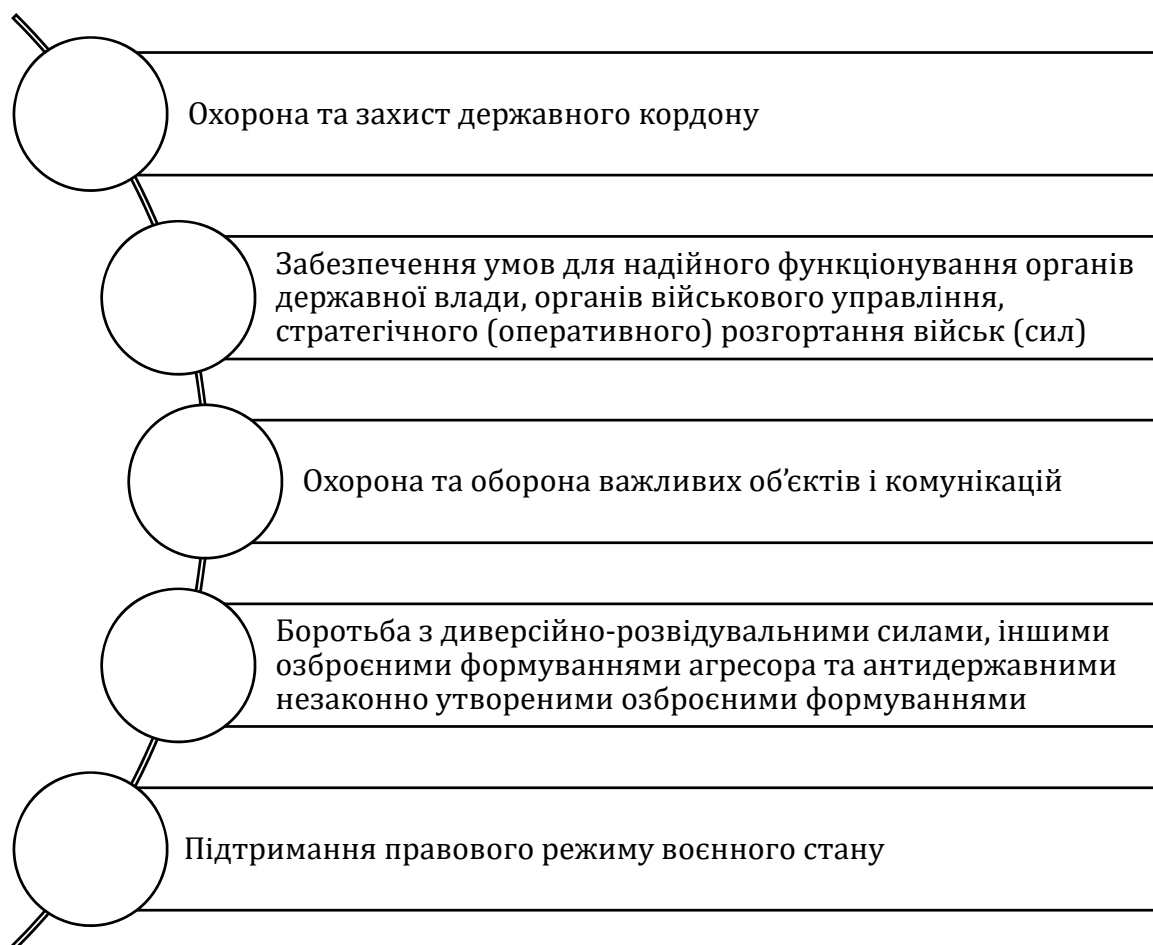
Охорона та захист державного кордону

Забезпечення умов для надійного функціонування органів державної влади, органів військового управління, стратегічного (оперативного) розгортання військ (сил)

Охорона та оборона важливих об’єктів і комунікацій

Боротьба з диверсійно-розвідувальними силами, іншими озброєними формуваннями агресора та антидержавними незаконно утвореними озброєними формуваннями

Підтримання правового режиму воєнного стану